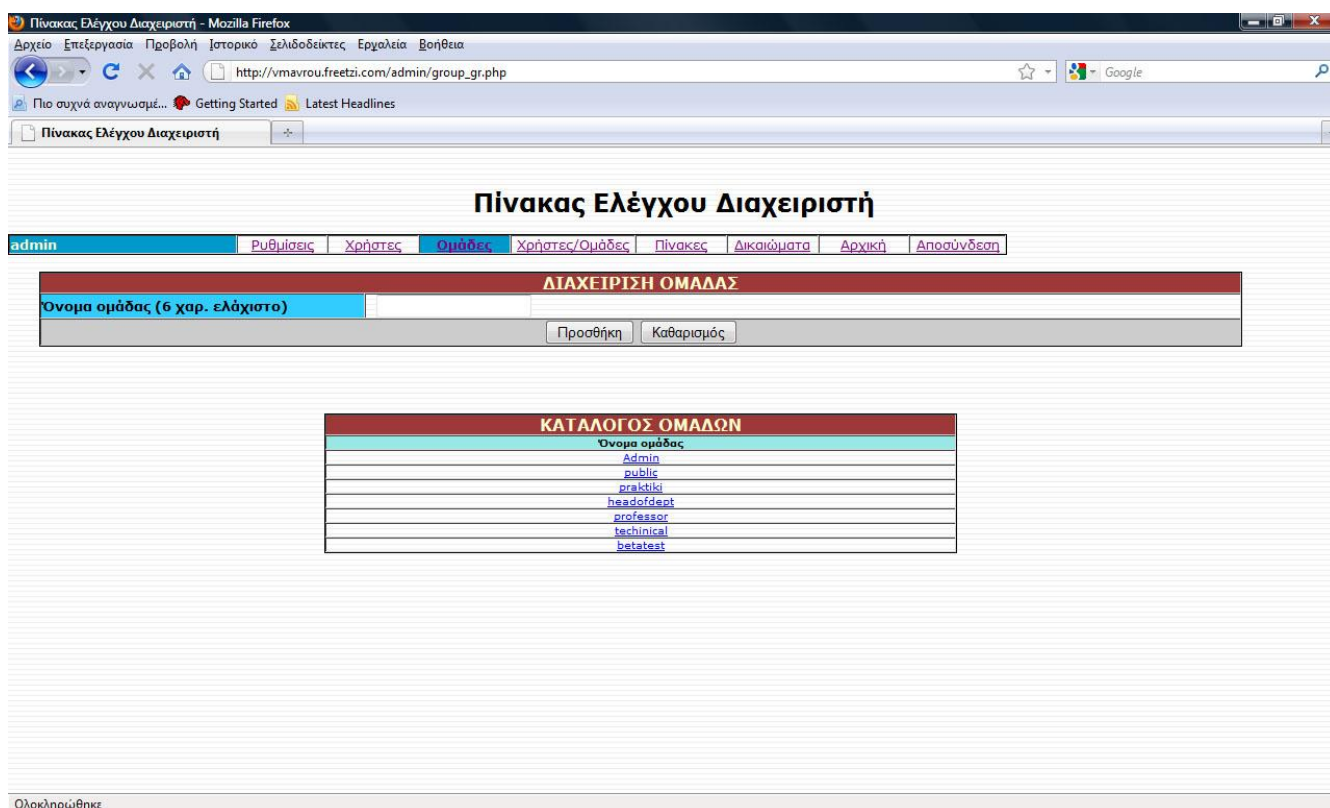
Πίνακας Ελέγχου Διαχειριστή - Mozilla Firefox

Αρχείο Επεξεργασία Προβολή Ιστορικό Σελιδοδείκτες Εργαλεία Βοήθεια

http://vmavrou.freetzi.com/admin/group_gr.php

Google

Πιο συχνά αναγνωσμέ... Getting Started Latest Headlines

Πίνακας Ελέγχου Διαχειριστή

Πίνακας Ελέγχου Διαχειριστή

| admin | Ρυθμίσεις | Χρήστες | Ομάδες | Χρήστες/Ομάδες | Πίνακες | Δικαιώματα | Αρχική | Αποσύνδεση |
|---|---|---|---|---|---|---|---|---|

ΔΙΑΧΕΙΡΙΣΗ ΟΜΑΔΑΣ

Όνομα ομάδας (6 χαρ. ελάχιστο)

Προσθήκη Καθαρισμός

| ΚΑΤΑΛΟΓΟΣ ΟΜΑΔΩΝ |
|---|
| Όνομα ομάδας |
| Admin |
| public |
| praktiki |
| headofdept |
| professor |
| techinical |
| betatest |

Ολοκληρώθηκε